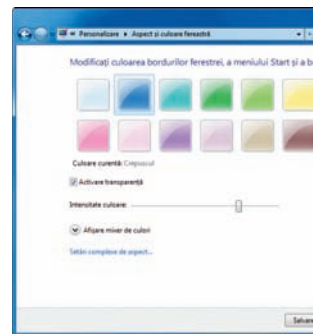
« Personalizare ▸ Aspect și culoare fereastră

Modificați culoarea bordurilor ferestrei, a meniului Start și a b

Culoare curentă: Crepuscul

Activare transparență

Intensitate culoare:

Afișare mixer de culori

Setări complexe de aspect...

Salvare